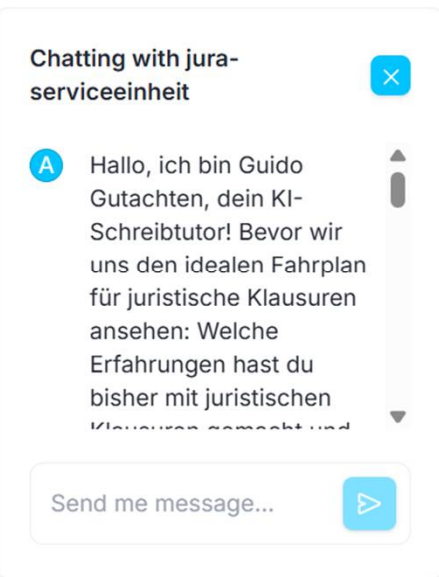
Chatting with jura-serviceeinheit

A

Hallo, ich bin Guido Gutachten, dein KI-Schreibtutor! Bevor wir uns den idealen Fahrplan für juristische Klausuren ansehen: Welche Erfahrungen hast du bisher mit juristischen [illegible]

Send me message...